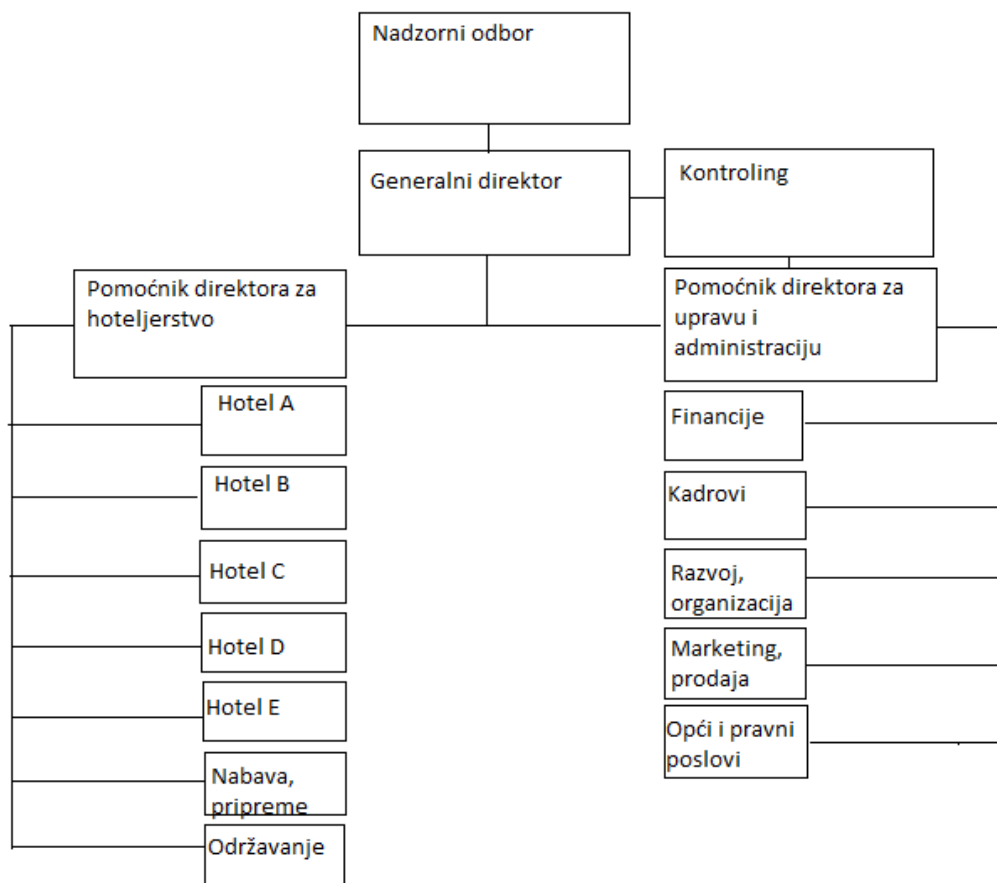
Nadzorni odbor

Generalni direktor

Kontroling

Pomoćnik direktora za hoteljerstvo

Pomoćnik direktora za upravu i administraciju

Hotel A

Hotel B

Hotel C

Hotel D

Hotel E

Nabava, pripreme

Održavanje

Financije

Kadrovi

Razvoj, organizacija

Marketing, prodaja

Opći i pravni poslovi